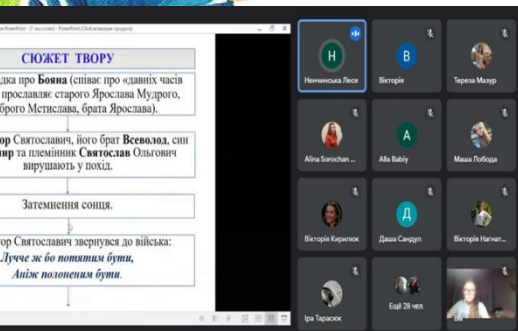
СЮЖЕТ ТВОРУ

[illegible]дка про Бояна (співає про «давніх часів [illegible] прославляє старого Ярослава Мудрого, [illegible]брого Мстислава, брата Ярослава).

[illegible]ор Святославич, його брат Всеволод, син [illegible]ир та племінник Святослав Ольгович вирушають у похід.

Затемнення сонця.

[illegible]ор Святославич звернувся до війська: Лучче ж бо потятим бути, Аніж полоненим бути.

Н
Ненчинська Леся
В
Вікторія
Тереза Мазур
Alina Sorochan ...
A
Alla Babiy
Маша Лобода
Вікторія Кирилюк
Д
Даша Сандул
Вікторія Нагнат...
Іра Тарасюк
Ещё 28 чел.